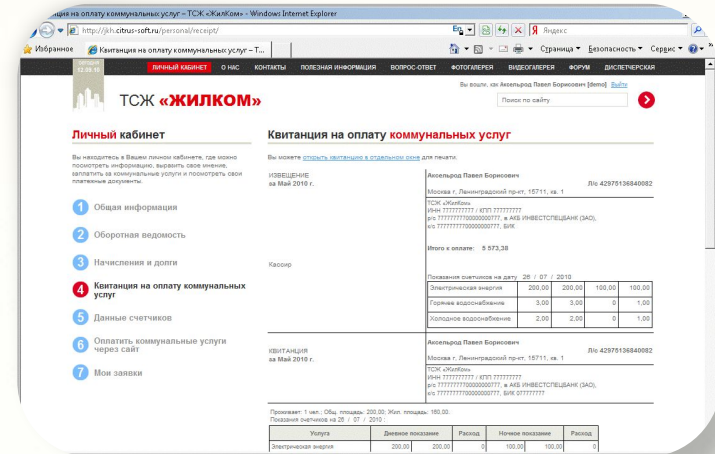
нция на оплату коммунальных услуг – ТСЖ «ЖилКом» - Windows Internet Explorer

http://jkh.citrus-soft.ru/personal/receipt/

Яндекс

Избранное | Квитанция на оплату коммунальных услуг – Т...

Страница ▾ Безопасность ▾ Сервис ▾

сегодня 12.05.10

ЛИЧНЫЙ КАБИНЕТ | О НАС | КОНТАКТЫ | ПОЛЕЗНАЯ ИНФОРМАЦИЯ | ВОПРОС-ОТВЕТ | ФОТОГАЛЕРЕЯ | ВИДЕОГАЛЕРЕЯ | ФОРУМ | ДИСПЕТЧЕРСКАЯ

Вы вошли, как Аксельрод Павел Борисович [demo] Выйти

ТСЖ «ЖИЛКОМ»

Поиск по сайту

Личный кабинет

Вы находитесь в Вашем личном кабинете, где можно посмотреть информацию, выразить свое мнение, заплатить за коммунальные услуги и посмотреть свои платежные документы.

1 Общая информация

2 Оборотная ведомость

3 Начисления и долги

4 Квитанция на оплату коммунальных услуг

5 Данные счетчиков

6 Оплатить коммунальные услуги через сайт

7 Мои заявки

Квитанция на оплату коммунальных услуг

Вы можете открыть квитанцию в отдельном окне для печати.

ИЗВЕЩЕНИЕ
за Май 2010 г.

Аксельрод Павел Борисович
Л/с 42975136840082
Москва г, Ленинградский пр-кт, 15711, кв. 1

ТСЖ «ЖилКом»
ИНН 7777777777 / КПП 777777777
р/с 77777777700000000777, в АКБ ИНВЕСТСПЕЦБАНК (ЗАО),
к/с 77777777700000000777, БИК

Итого к оплате: 5 573,38

Кассир

Показания счетчиков на дату 26 / 07 / 2010

| | | | | |
|---|---|---|---|---|
| Электрическая энергия | 200,00 | 200,00 | 100,00 | 100,00 |
| Горячее водоснабжение | 3,00 | 3,00 | 0 | 1,00 |
| Холодное водоснабжение | 2,00 | 2,00 | 0 | 1,00 |

КВИТАНЦИЯ
за Май 2010 г.

Аксельрод Павел Борисович
Л/с 42975136840082
Москва г, Ленинградский пр-кт, 15711, кв. 1

ТСЖ «ЖилКом»
ИНН 7777777777 / КПП 777777777
р/с 77777777700000000777, в АКБ ИНВЕСТСПЕЦБАНК (ЗАО),
к/с 77777777700000000777, БИК 077777777

Проживает: 1 чел.; Общ. площадь: 200,00; Жил. площадь: 150,00.
Показания счетчиков на 26 / 07 / 2010 :

| Услуга | Дневное показание | | Расход | Ночное показание | | Расход |
|---|---|---|---|---|---|---|
| Электрическая энергия | 200,00 | 200,00 | 0 | 100,00 | 100,00 | 0 |